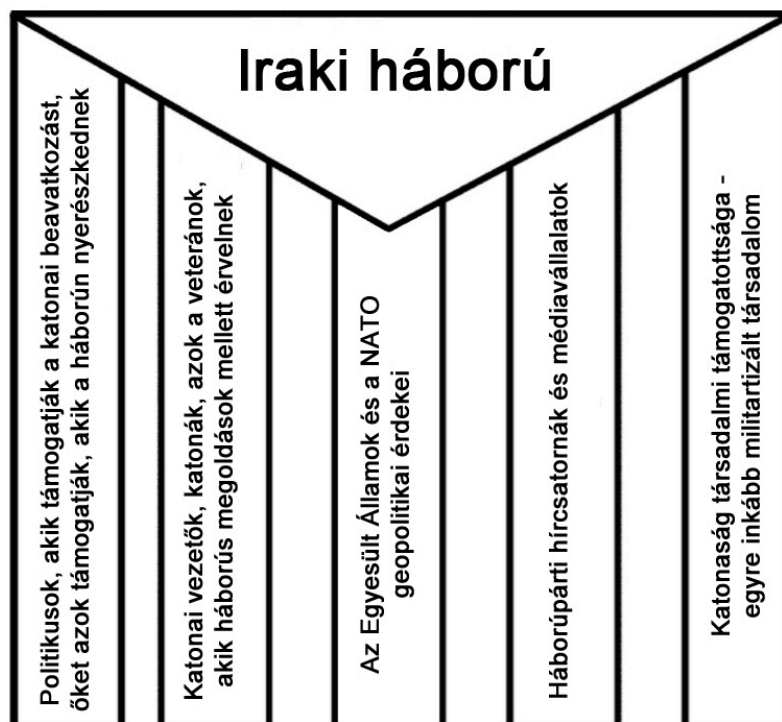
Iraki háború

Politikusok, akik támogatják a katonai beavatkozást, őket azok támogatják, akik a háborún nyerészkednek

Katonai vezetők, katonák, azok a veteránok, akik háborús megoldások mellett érvelnek

Az Egyesült Államok és a NATO geopolitikai érdekei

Háborúpárti hírcsatornák és médiavállalatok

Katonaság társadalmi támogatottsága - egyre inkább militartizált társadalom